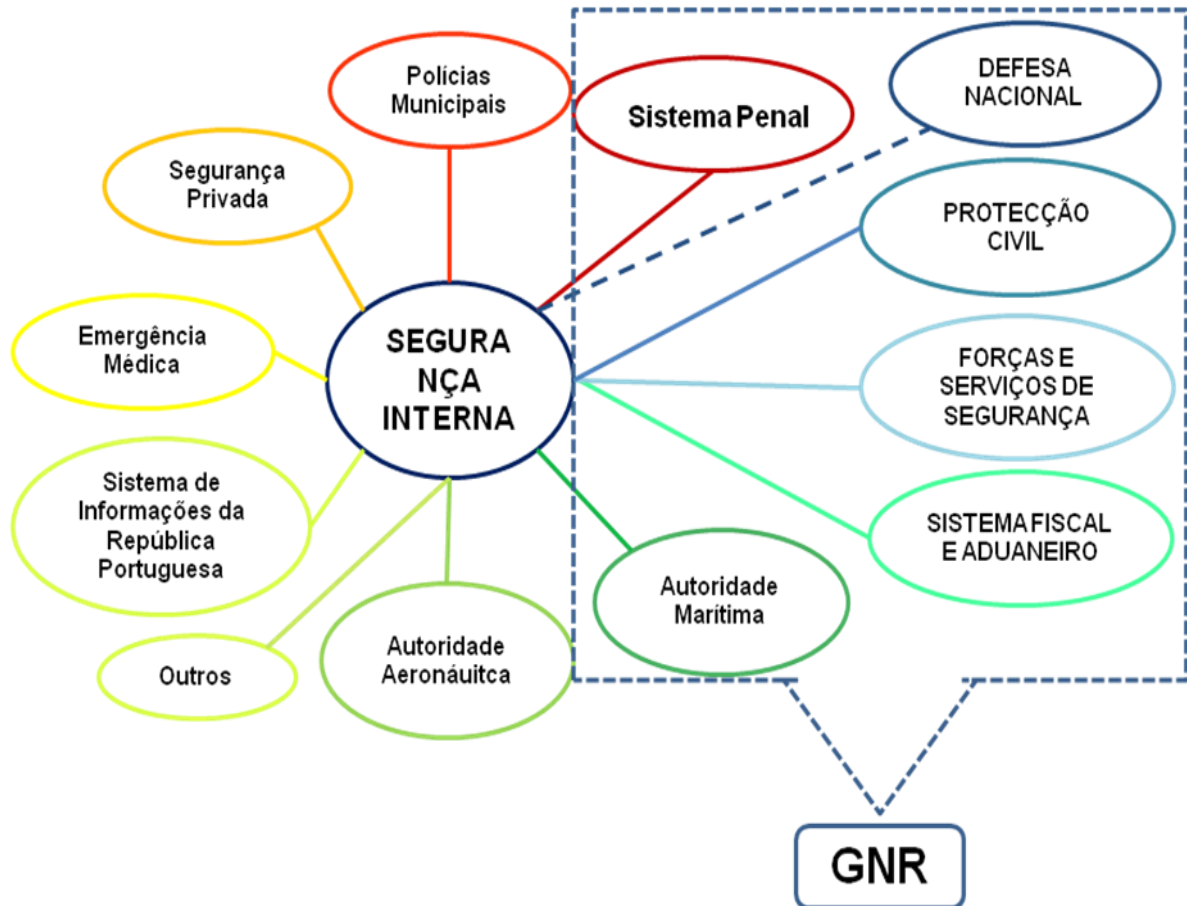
Polícias Municipais

Sistema Penal

DEFESA NACIONAL

Segurança Privada

PROTECÇÃO CIVIL

Emergência Médica

SEGURANÇA INTERNA

FORÇAS E SERVIÇOS DE SEGURANÇA

Sistema de Informações da República Portuguesa

SISTEMA FISCAL E ADUANEIRO

Autoridade Marítima

Outros

Autoridade Aeronáuitca

GNR